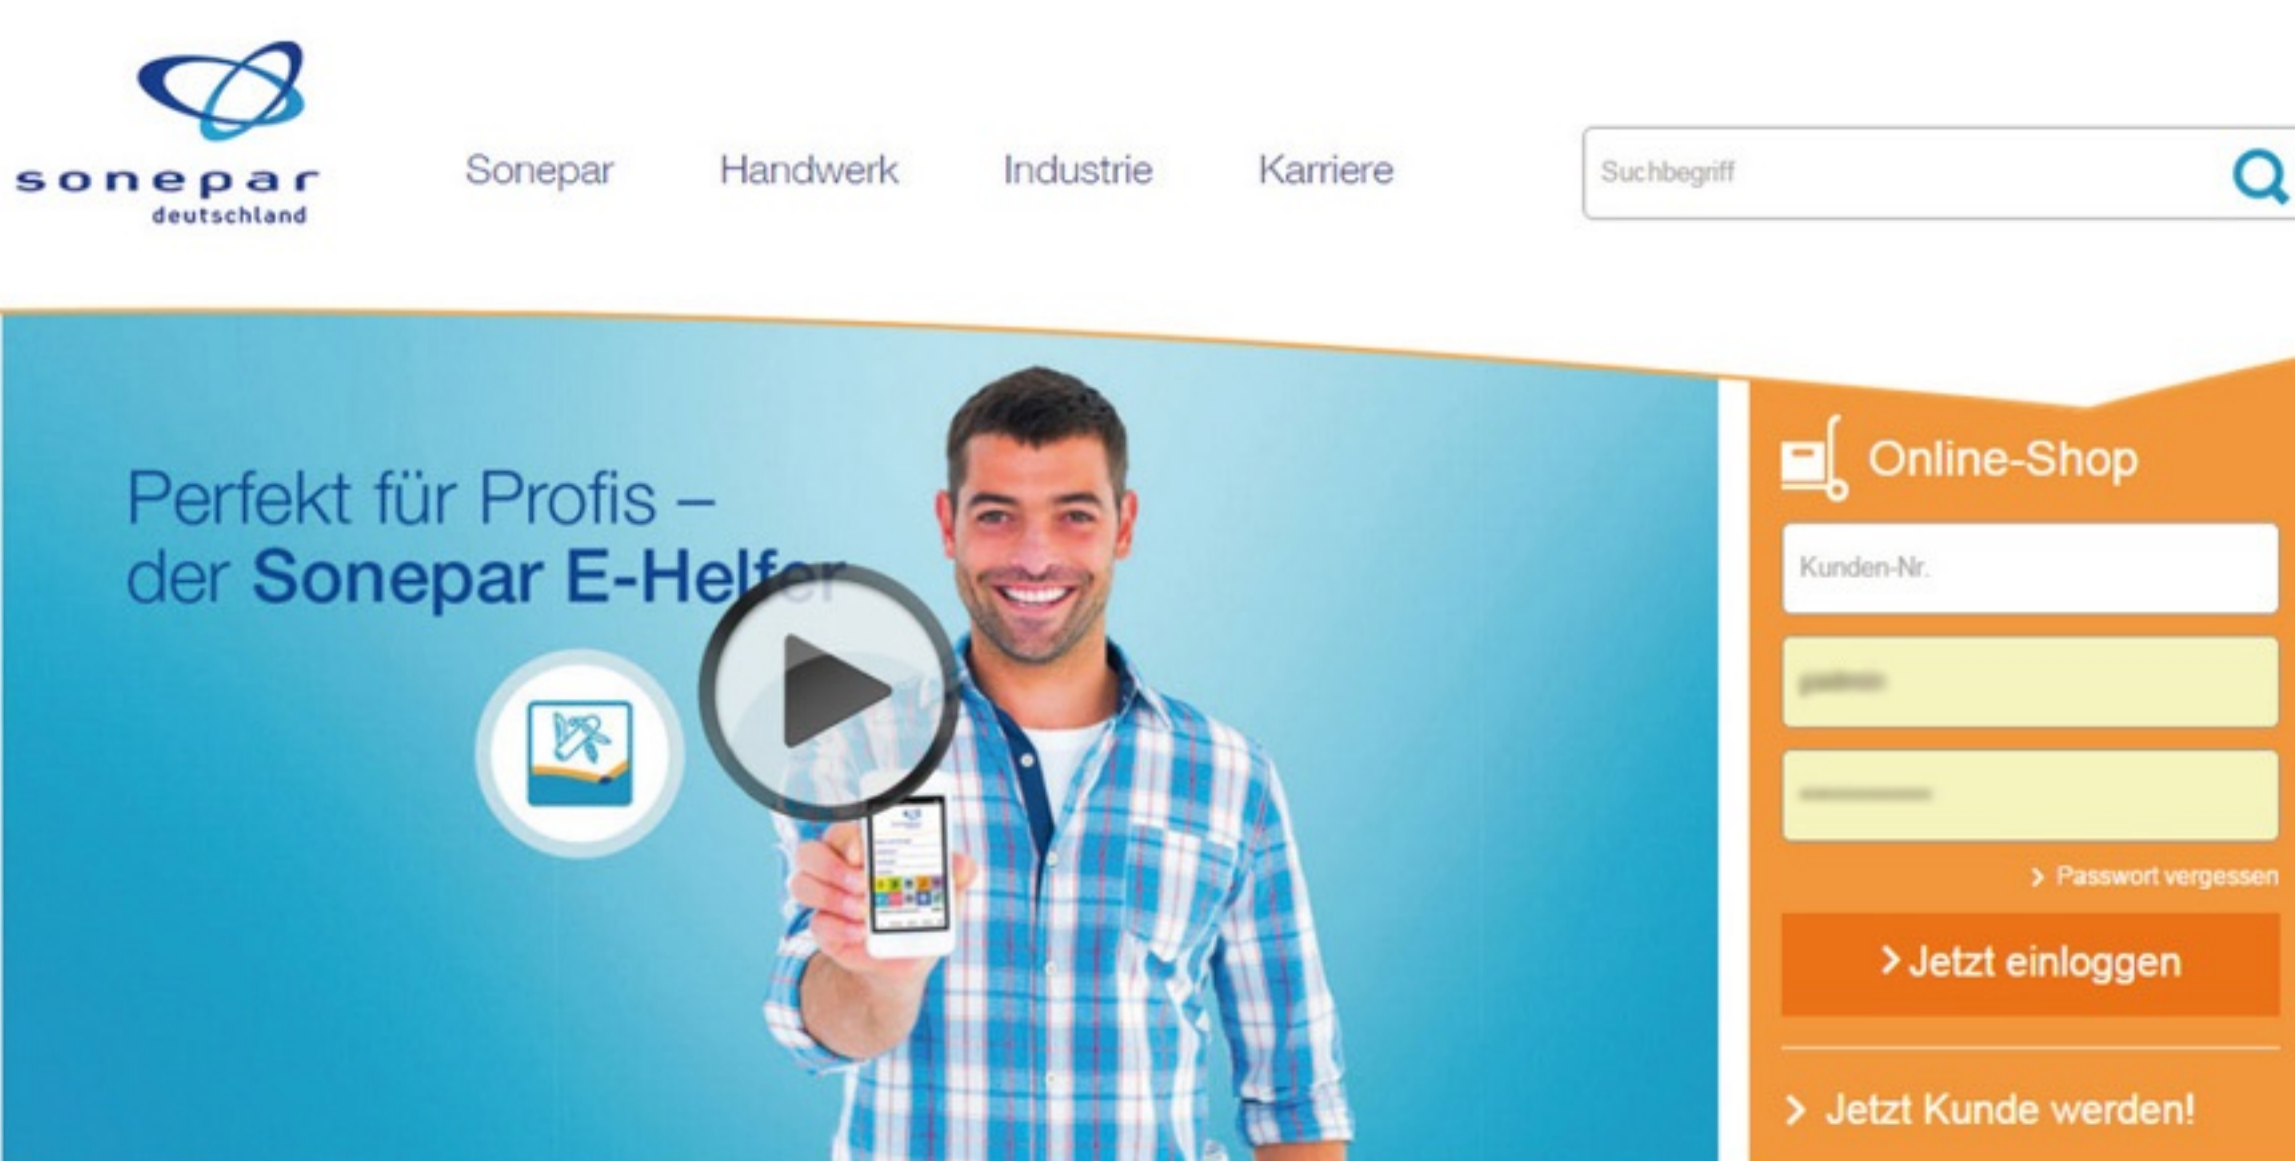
sonepar
deutschland

Sonepar Handwerk Industrie Karriere

Suchbegriff

Perfekt für Profis –
der Sonepar E-Helfer

Online-Shop

Kunden-Nr.

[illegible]

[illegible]

> Passwort vergessen

> Jetzt einloggen

> Jetzt Kunde werden!